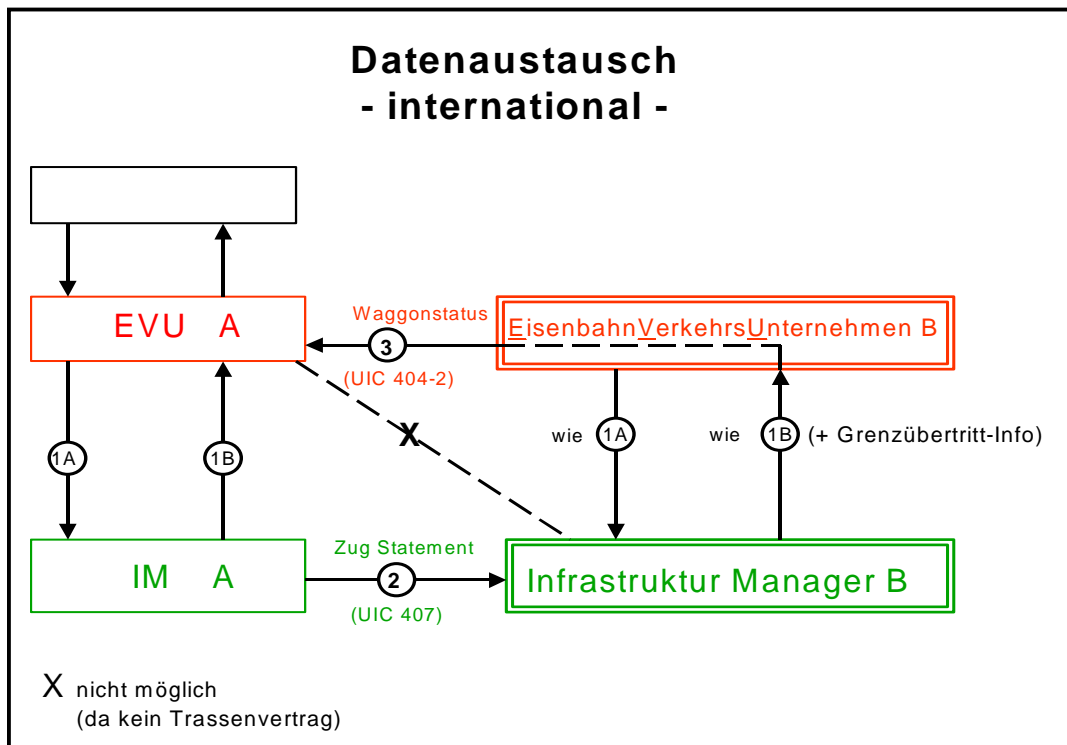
Datenaustausch
- international -

EVU A

Waggonstatus

3

(UIC 404-2)

EisenbahnVerkehrsUnternehmen B

1A

1B

X

wie 1A

wie 1B (+ Grenzübertritt-Info)

IM A

Zug Statement

2

(UIC 407)

Infrastruktur Manager B

X nicht möglich
(da kein Trassenvertrag)